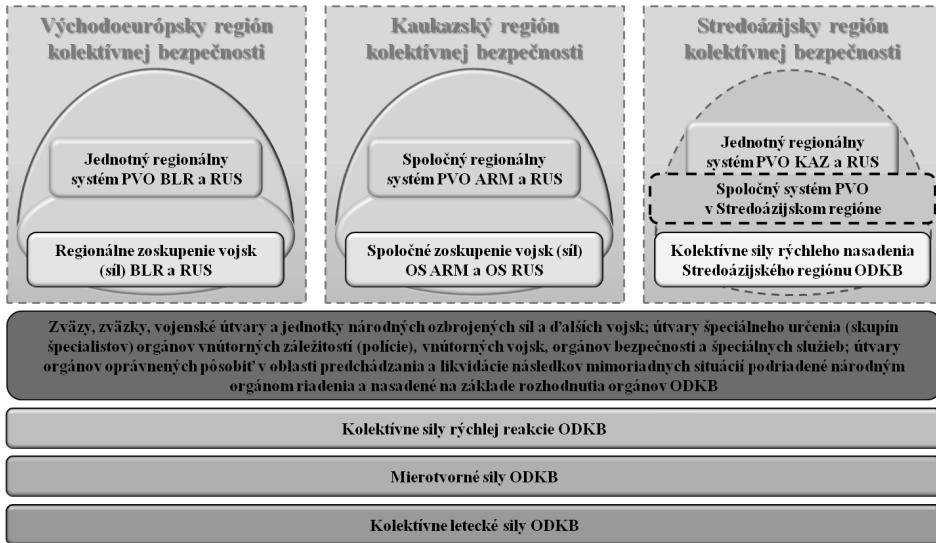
Východoeurópsky región kolektívnej bezpečnosti

Jednotný regionálny systém PVO BLR a RUS

Regionálne zoskupenie vojsk (síl) BLR a RUS

Kaukazský región kolektívnej bezpečnosti

Spoločný regionálny systém PVO ARM a RUS

Spoločné zoskupenie vojsk (síl) OS ARM a OS RUS

Stredoázijsky región kolektívnej bezpečnosti

Jednotný regionálny systém PVO KAZ a RUS

Spoločný systém PVO v Stredoázijskom regióne

Kolektívne sily rýchleho nasadenia Stredoázijského regiónu ODKB

Zväzy, zväzky, vojenské útvary a jednotky národných ozbrojených síl a ďalších vojsk; útvary špeciálneho určenia (skupín špecialistov) orgánov vnútorných záležitostí (polície), vnútorných vojsk, orgánov bezpečnosti a špeciálnych služieb; útvary orgánov oprávnených pôsobiť v oblasti predchádzania a likvidácie následkov mimoriadnych situácií podriadené národným orgánom riadenia a nasadené na základe rozhodnutia orgánov ODKB

Kolektívne sily rýchlej reakcie ODKB

Mierotvorné sily ODKB

Kolektívne letecké sily ODKB